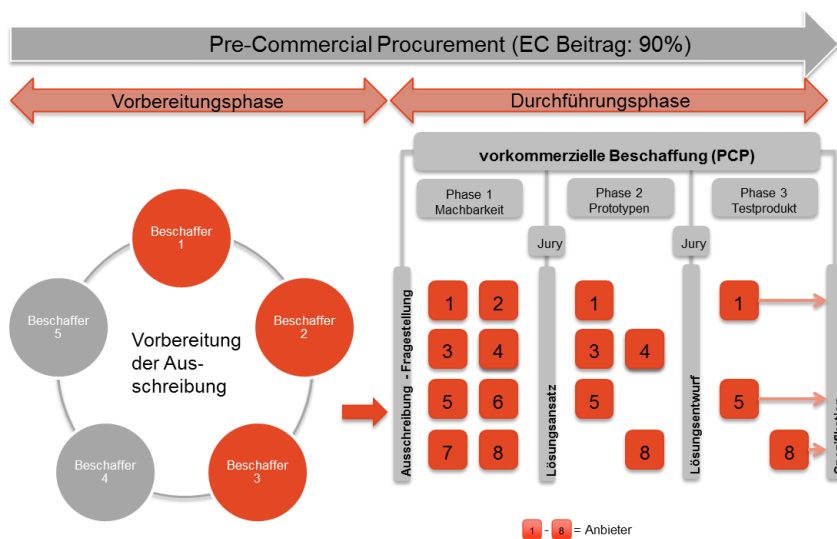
Pre-Commercial Procurement (EC Beitrag: 90%)

Vorbereitungsphase

Durchführungsphase

Beschaffer 1

Beschaffer 2

Beschaffer 3

Beschaffer 4

Beschaffer 5

Vorbereitung der Ausschreibung

vorkommerzielle Beschaffung (PCP)

Phase 1 Machbarkeit

Phase 2 Prototypen

Phase 3 Testprodukt

Jury

Jury

Ausschreibung - Fragestellung

1 2 3 4 5 6 7 8

Lösungsansatz

1 3 4 5 8

Lösungsentwurf

1 5 8

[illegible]

1 - 8 = Anbieter